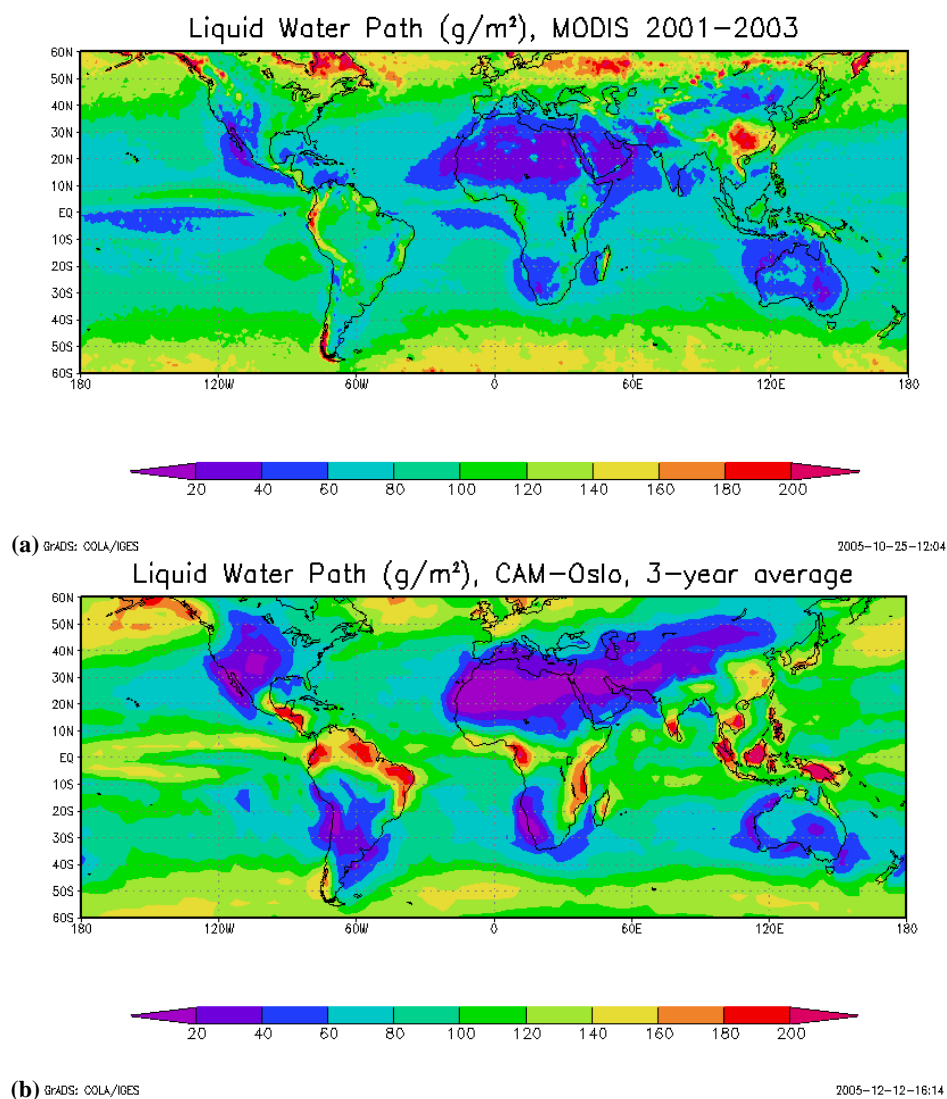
Liquid Water Path ($g/m^2$), MODIS 2001–2003

60N
50N
40N
30N
20N
10N
EQ
10S
20S
30S
40S
50S
60S

180 120W 60W 0 60E 120E 180

20 40 60 80 100 120 140 160 180 200

(a) GrADS: COLA/IGES

2005-10-25-12:04

Liquid Water Path ($g/m^2$), CAM–Oslo, 3–year average

60N
50N
40N
30N
20N
10N
EQ
10S
20S
30S
40S
50S
60S

180 120W 60W 0 60E 120E 180

20 40 60 80 100 120 140 160 180 200

(b) GrADS: COLA/IGES

2005-12-12-16:14